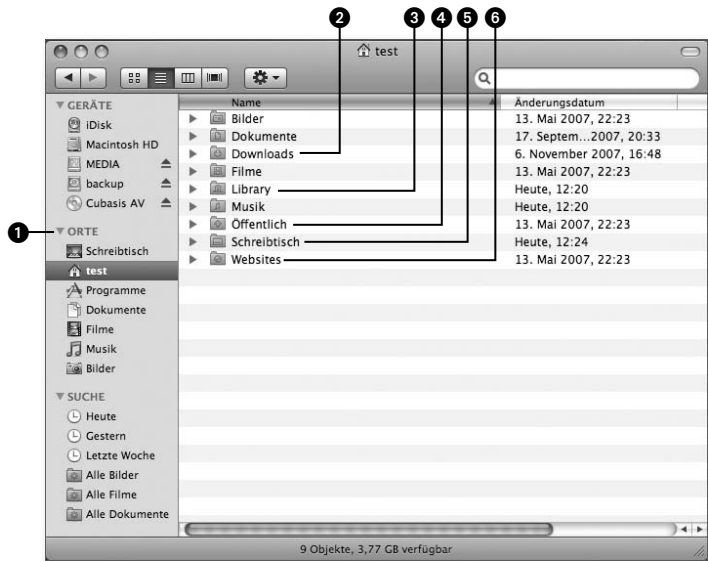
2 3 4 5 6

test

▼ GERÄTE
iDisk
Macintosh HD
MEDIA
backup
Cubasis AV

1
▼ ORTE
Schreibtisch
test
Programme
Dokumente
Filme
Musik
Bilder

▼ SUCHE
Heute
Gestern
Letzte Woche
Alle Bilder
Alle Filme
Alle Dokumente

| Name | Änderungsdatum |
|---|---|
| Bilder | 13. Mai 2007, 22:23 |
| Dokumente | 17. Septem...2007, 20:33 |
| Downloads | 6. November 2007, 16:48 |
| Filme | 13. Mai 2007, 22:23 |
| Library | Heute, 12:20 |
| Musik | Heute, 12:20 |
| Öffentlich | 13. Mai 2007, 22:23 |
| Schreibtisch | Heute, 12:24 |
| Websites | 13. Mai 2007, 22:23 |

9 Objekte, 3,77 GB verfügbar